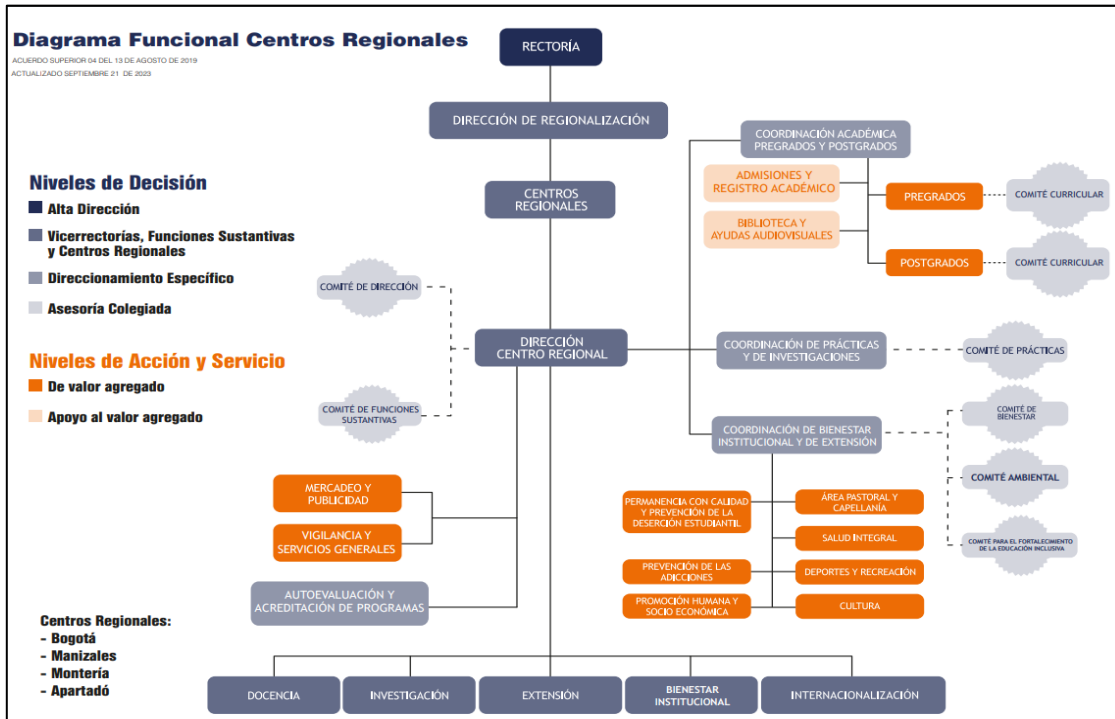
Diagrama Funcional Centros Regionales

ACUERDO SUPERIOR 04 DEL 13 DE AGOSTO DE 2019

ACTUALIZADO SEPTIEMBRE 21 DE 2023

RECTORÍA

DIRECCIÓN DE REGIONALIZACIÓN

CENTROS REGIONALES

Niveles de Decisión

Alta Dirección

Vicerrectorías, Funciones Sustantivas y Centros Regionales

Direccionamiento Específico

Asesoría Colegiada

Niveles de Acción y Servicio

De valor agregado

Apoyo al valor agregado

COMITÉ DE DIRECCIÓN

DIRECCIÓN CENTRO REGIONAL

COMITÉ DE FUNCIONES SUSTANTIVAS

COORDINACIÓN ACADÉMICA PREGRADOS Y POSTGRADOS

ADMISIONES Y REGISTRO ACADÉMICO

BIBLIOTECA Y AYUDAS AUDIOVISUALES

PREGRADOS

COMITÉ CURRICULAR

POSTGRADOS

COMITÉ CURRICULAR

COORDINACIÓN DE PRÁCTICAS Y DE INVESTIGACIONES

COMITÉ DE PRÁCTICAS

COORDINACIÓN DE BIENESTAR INSTITUCIONAL Y DE EXTENSIÓN

COMITÉ DE BIENESTAR

COMITÉ AMBIENTAL

COMITÉ PARA EL FORTALECIMIENTO DE LA EDUCACIÓN INCLUSIVA

PERMANENCIA CON CALIDAD Y PREVENCIÓN DE LA DESERCIÓN ESTUDIANTIL

ÁREA PASTORAL Y CAPELLANÍA

SALUD INTEGRAL

PREVENCIÓN DE LAS ADICCIONES

DEPORTES Y RECREACIÓN

PROMOCIÓN HUMANA Y SOCIO ECONÓMICA

CULTURA

MERCADEO Y PUBLICIDAD

VIGILANCIA Y SERVICIOS GENERALES

AUTOEVALUACIÓN Y ACREDITACIÓN DE PROGRAMAS

Centros Regionales:
- Bogotá
- Manizales
- Montería
- Apartadó

DOCENCIA

INVESTIGACIÓN

EXTENSIÓN

BIENESTAR INSTITUCIONAL

INTERNACIONALIZACIÓN